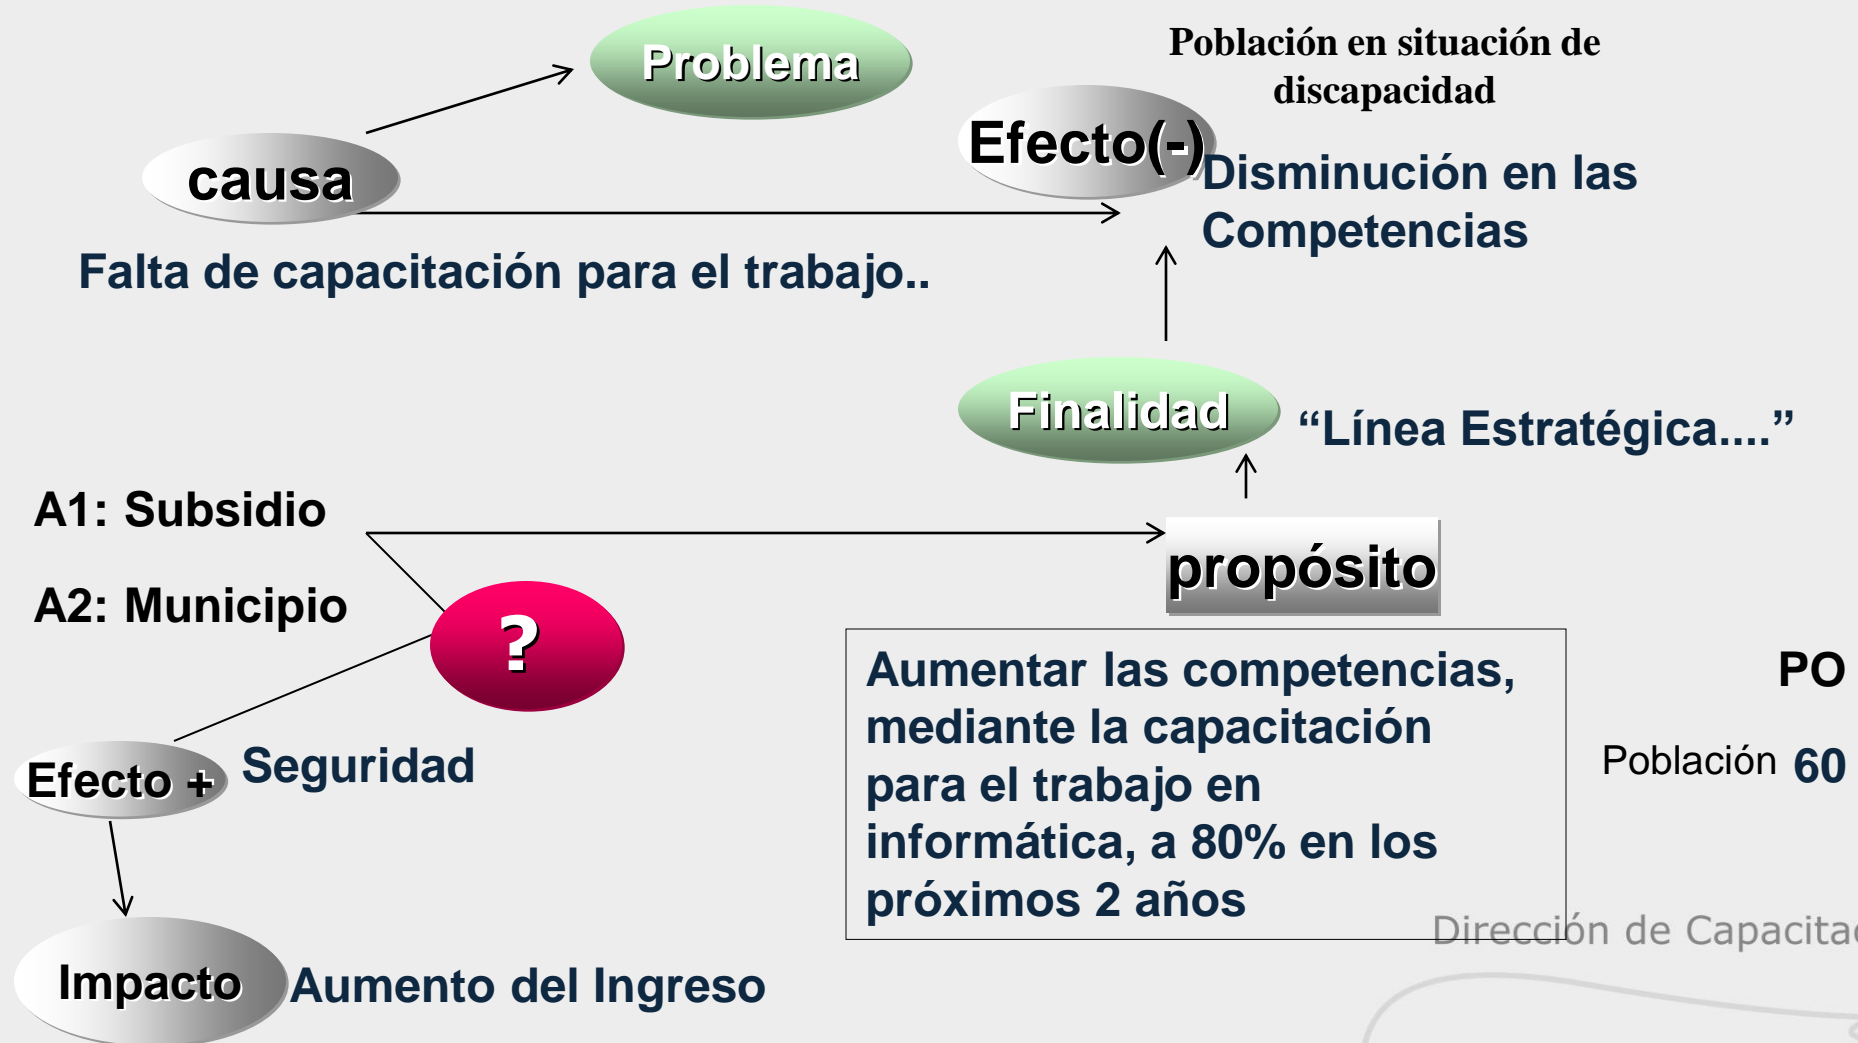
Problema

Población en situación de discapacidad

causa

Efecto(-) Disminución en las Competencias

Falta de capacitación para el trabajo..

Finalidad

"Línea Estratégica...."

A1: Subsidio

A2: Municipio

propósito

?

Aumentar las competencias, mediante la capacitación para el trabajo en informática, a 80% en los próximos 2 años

PO

Población 60

Efecto + Seguridad

Dirección de Capacita

Impacto Aumento del Ingreso